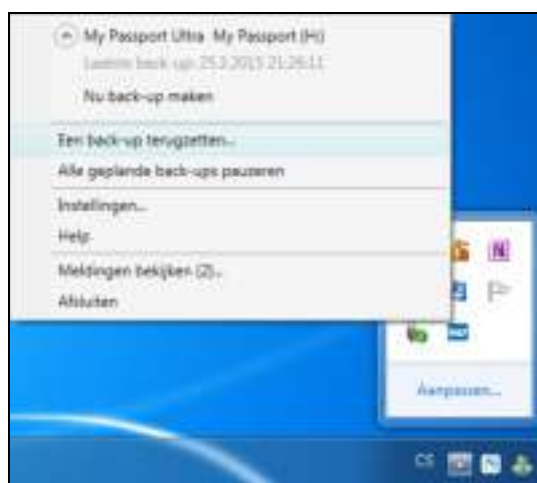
My Passport Ultra My Passport (H:)
Laatste back-up: 25.3.2015 21:26:11

Nu back-up maken

Een back-up terugzetten...

Alle geplande back-ups pauzeren

Instellingen...

Help

Meldingen bekijken (2)...

Afsluiten

Aanpassen...

CS